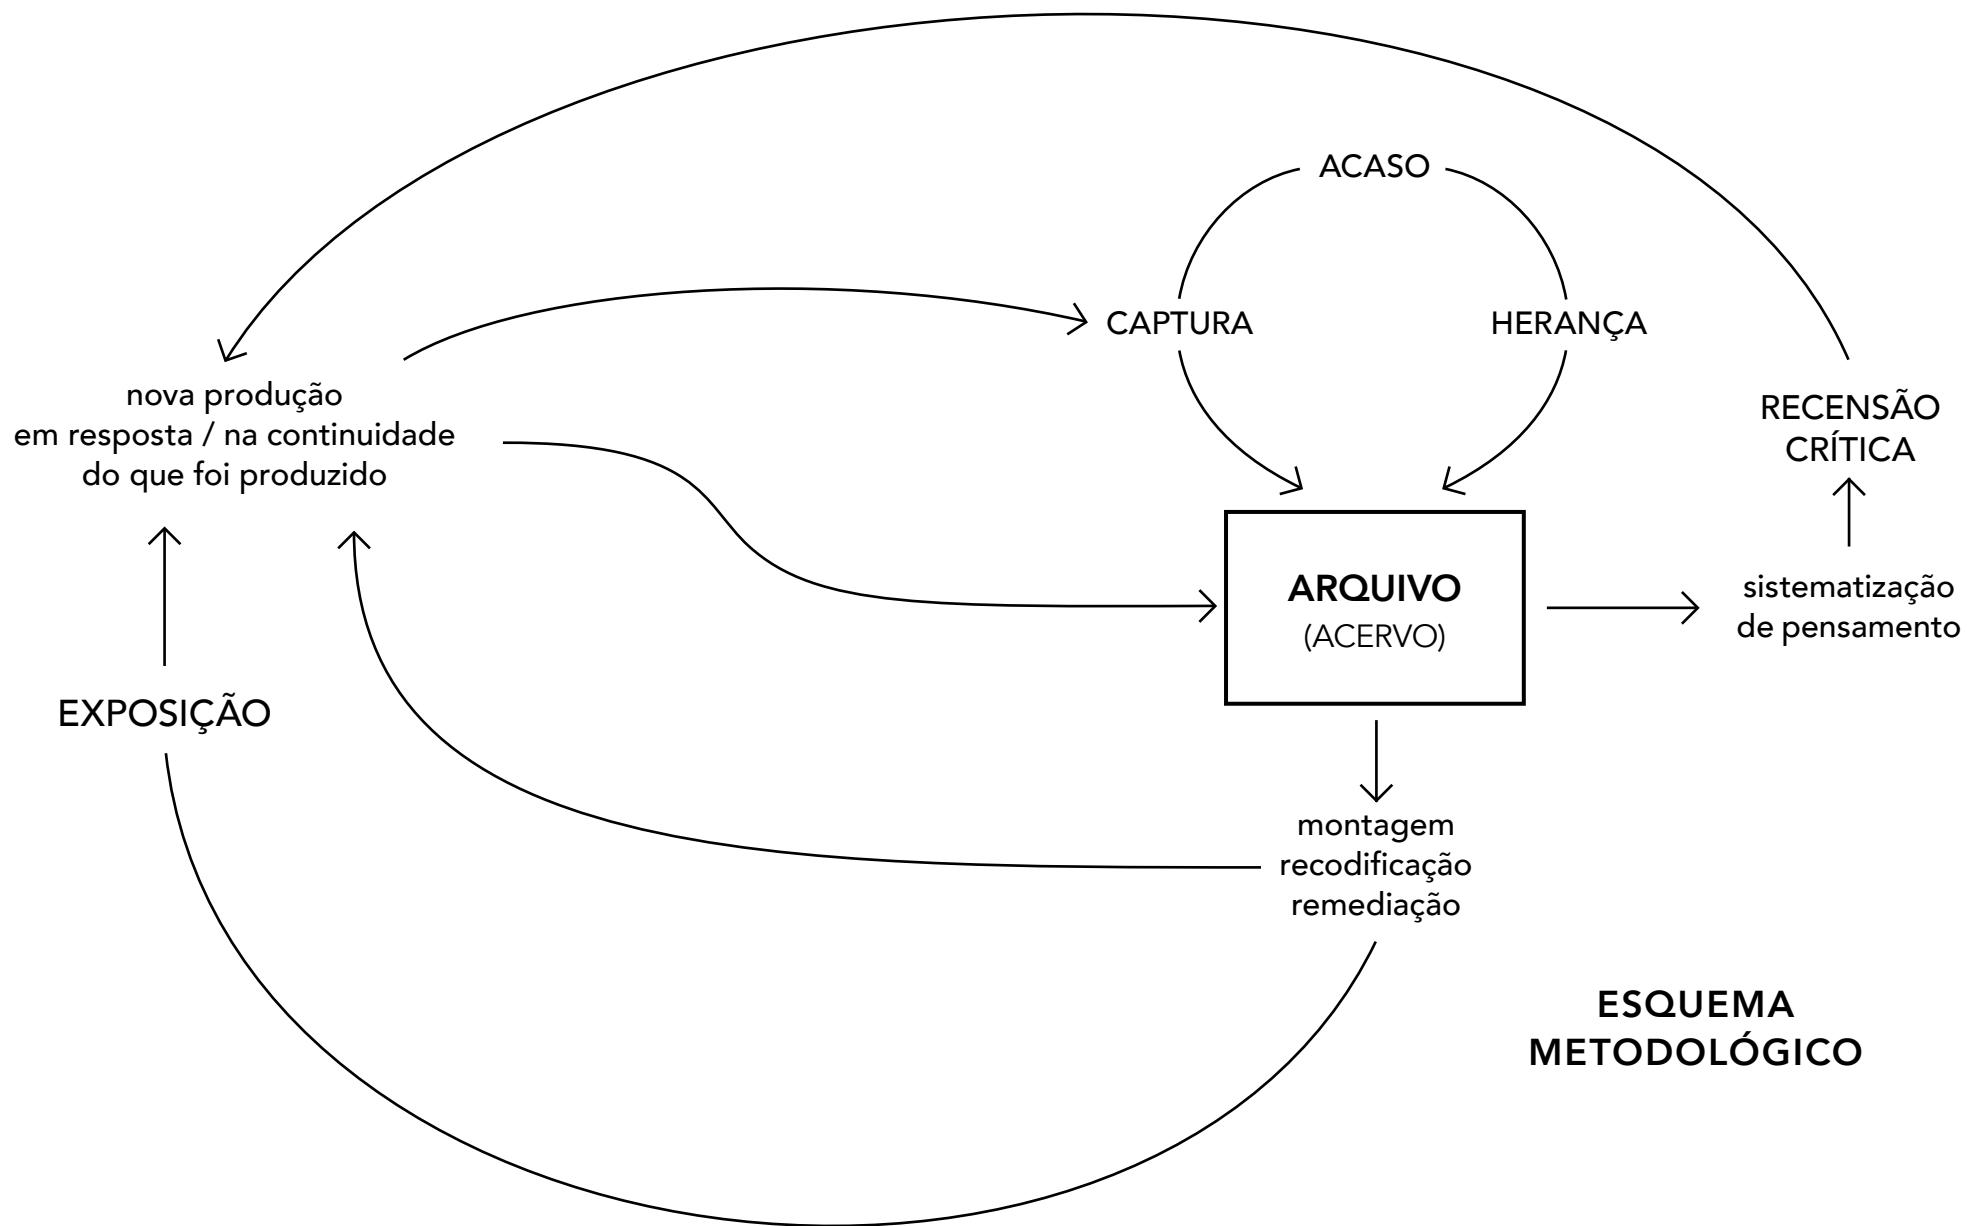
ACASO

CAPTURA

HERANÇA

nova produção
em resposta / na continuidade
do que foi produzido

RECENSÃO
CRÍTICA

ARQUIVO
(ACERVO)

sistematização
de pensamento

EXPOSIÇÃO

montagem
recodificação
remediação

ESQUEMA
METODOLÓGICO